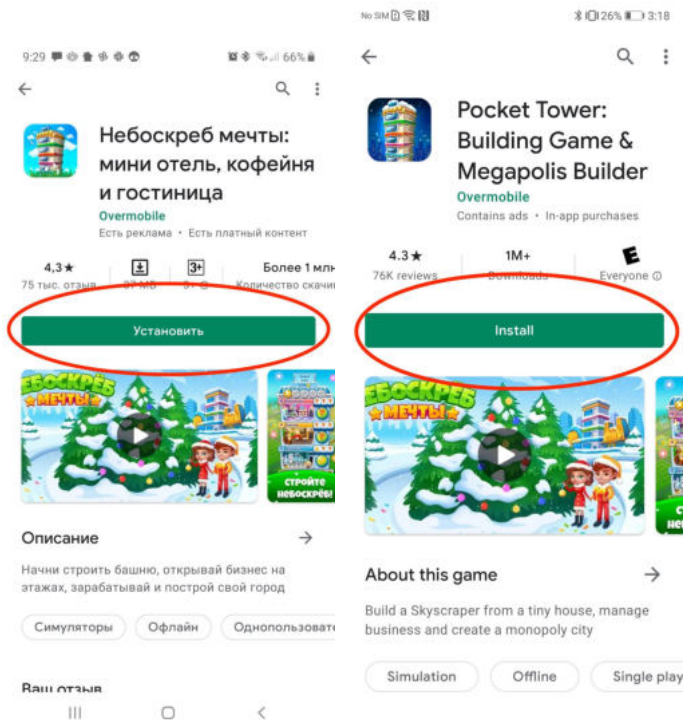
9:29 66%

Небоскреб мечты: мини отель, кофейня и гостиница

Overmobile

Есть реклама • Есть платный контент

| 4,3★ | | 3+ | Более 1 млн |
|---|---|---|---|
| 75 тыс. отзыв | 37 МБ | | Количество скачи |

Установить

НЕБОСКРЁБ МЕЧТЫ

СТРОЙТЕ НЕБОСКРЁБ

Описание

Начни строить башню, открывай бизнес на этажах, зарабатывай и построй свой город

Симуляторы | Офлайн | Однопользовате

Ваш отзыв

No SIM 26% 3:18

Pocket Tower: Building Game & Megapolis Builder

Overmobile

Contains ads • In-app purchases

| 4.3★ | 1M+ | E |
|---|---|---|
| 76K reviews | Downloads | Everyone |

Install

НЕБОСКРЁБ МЕЧТЫ

About this game

Build a Skyscraper from a tiny house, manage business and create a monopoly city

Simulation | Offline | Single play